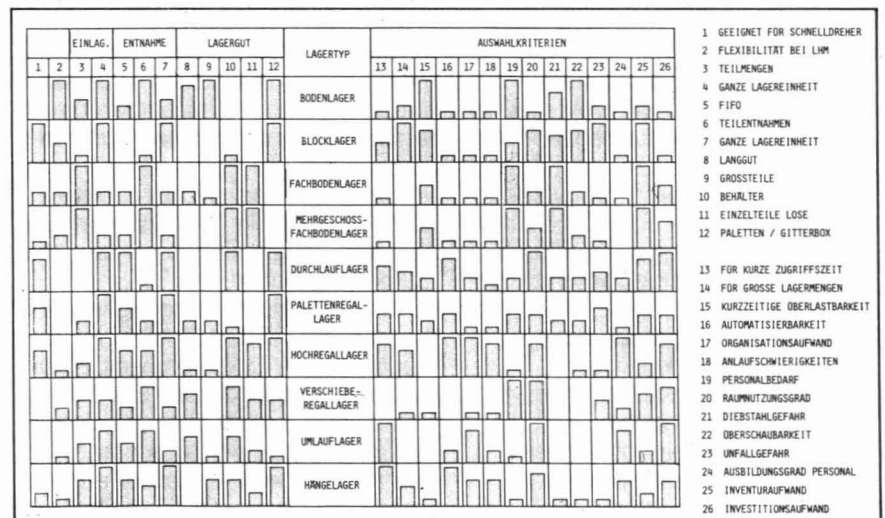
| | | EINLAG. | | ENTNAHME | | | LAGERGUT | | | | | LAGERTYP | AUSWAHLKRITERIEN | | | | | | | | | | | | | |
|---|---|---|---|---|---|---|---|---|---|---|---|---|---|---|---|---|---|---|---|---|---|---|---|---|---|---|
| 1 | 2 | 3 | 4 | 5 | 6 | 7 | 8 | 9 | 10 | 11 | 12 | | 13 | 14 | 15 | 16 | 17 | 18 | 19 | 20 | 21 | 22 | 23 | 24 | 25 | 26 |
| | | | | | | | | | | | | BODENLAGER | | | | | | | | | | | | | | |
| | | | | | | | | | | | | BLOCKLAGER | | | | | | | | | | | | | | |
| | | | | | | | | | | | | FACHBODENLAGER | | | | | | | | | | | | | | |
| | | | | | | | | | | | | MEHRGESCHOSS-FACHBODENLAGER | | | | | | | | | | | | | | |
| | | | | | | | | | | | | DURCHLAUFLAGER | | | | | | | | | | | | | | |
| | | | | | | | | | | | | PALETTENREGAL-LAGER | | | | | | | | | | | | | | |
| | | | | | | | | | | | | HOCHREGALLAGER | | | | | | | | | | | | | | |
| | | | | | | | | | | | | VERSCHIEBE-REGALLAGER | | | | | | | | | | | | | | |
| | | | | | | | | | | | | UMLAUFLAGER | | | | | | | | | | | | | | |
| | | | | | | | | | | | | HÄNGELAGER | | | | | | | | | | | | | | |

1 GEEIGNET FÜR SCHNELLDREHER
2 FLEXIBILITÄT BEI LHM
3 TEILMENGEN
4 GANZE LAGEREINHEIT
5 FIFO
6 TEILENTNAHMEN
7 GANZE LAGEREINHEIT
8 LANGGUT
9 GROSSTEILE
10 BEHÄLTER
11 EINZELTEILE LOSE
12 PALETTEN / GITTERBOX

13 FÜR KURZE ZUGRIFFSZEIT
14 FÜR GROSSE LAGERMENGEN
15 KURZZEITIGE ÜBERLASTBARKEIT
16 AUTOMATISIERBARKEIT
17 ORGANISATIONSAUFWAND
18 ANLAUFSCHWIERIGKEITEN
19 PERSONALBEDARF
20 RAUMNUTZUNGSGRAD
21 DIEBSTAHLGEFAHR
22 ÜBERSCHAUBARKEIT
23 UNFALLGEFAHR
24 AUSBILDUNGSGRAD PERSONAL
25 INVENTURAUFWAND
26 INVESTITIONSAUFWAND